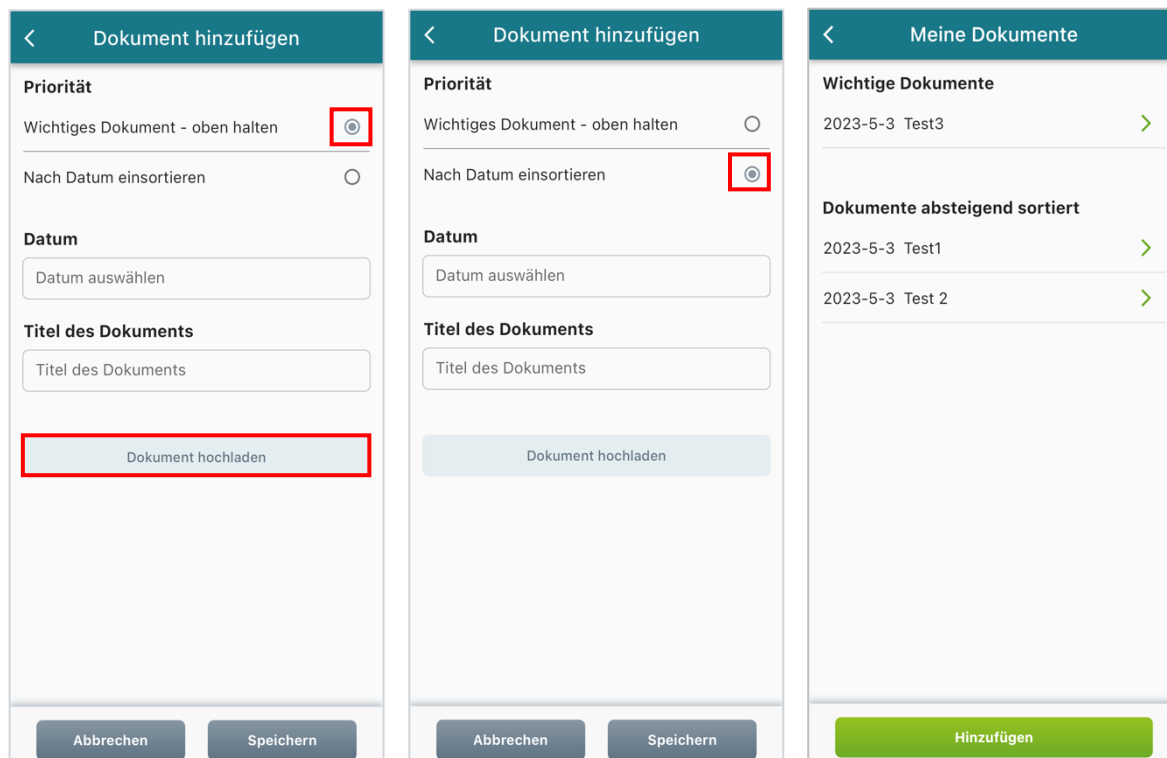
Dokument hinzufügen

Priorität

Wichtiges Dokument - oben halten

Nach Datum einsortieren

Datum

Datum auswählen

Titel des Dokuments

Titel des Dokuments

Dokument hochladen

Abbrechen Speichern

Dokument hinzufügen

Priorität

Wichtiges Dokument - oben halten

Nach Datum einsortieren

Datum

Datum auswählen

Titel des Dokuments

Titel des Dokuments

Dokument hochladen

Abbrechen Speichern

Meine Dokumente

Wichtige Dokumente

2023-5-3 Test3

Dokumente absteigend sortiert

2023-5-3 Test1

2023-5-3 Test 2

Hinzufügen